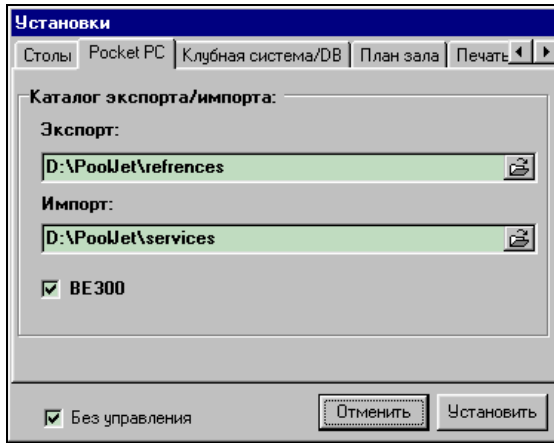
Установки

Столы | Pocket PC | Клубная система/DB | План зала | Печать

Каталог экспорта/импорта:

Экспорт:

D:\PoolJet\refrences

Импорт:

D:\PoolJet\services

☑ BE300

☑ Без управления

Отменить | Установить